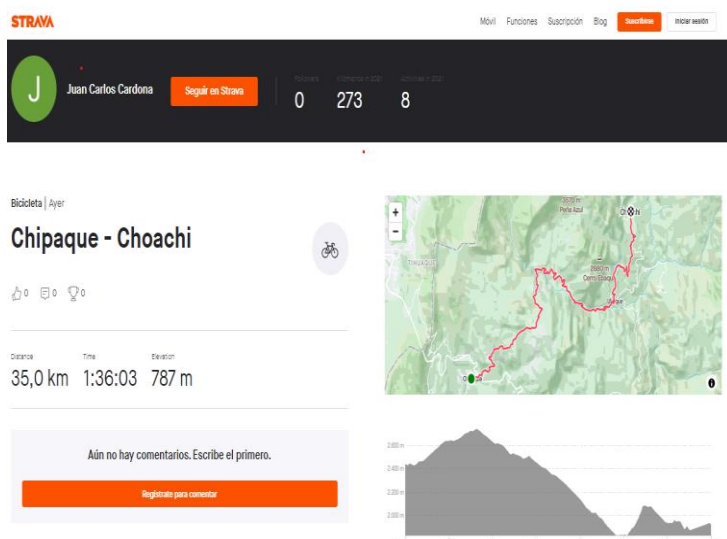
STRAVA

Móvil Funciones Suscripción Blog Suscribirse Iniciar sesión

J

Juan Carlos Cardona

Seguir en Strava

Followers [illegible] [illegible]

0 273 8

Bicicleta | Ayer

Chipaque - Choachi

0 0 0

Distance 35,0 km

Time 1:36:03

Elevation 787 m

Aún no hay comentarios. Escribe el primero.

Regístrate para comentar

+
−

3.610 m
Peña Azul

Ch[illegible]

TIRAQUE

2.680 m
Cerro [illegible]

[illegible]

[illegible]

2.600 m
2.400 m
2.200 m
2.000 m